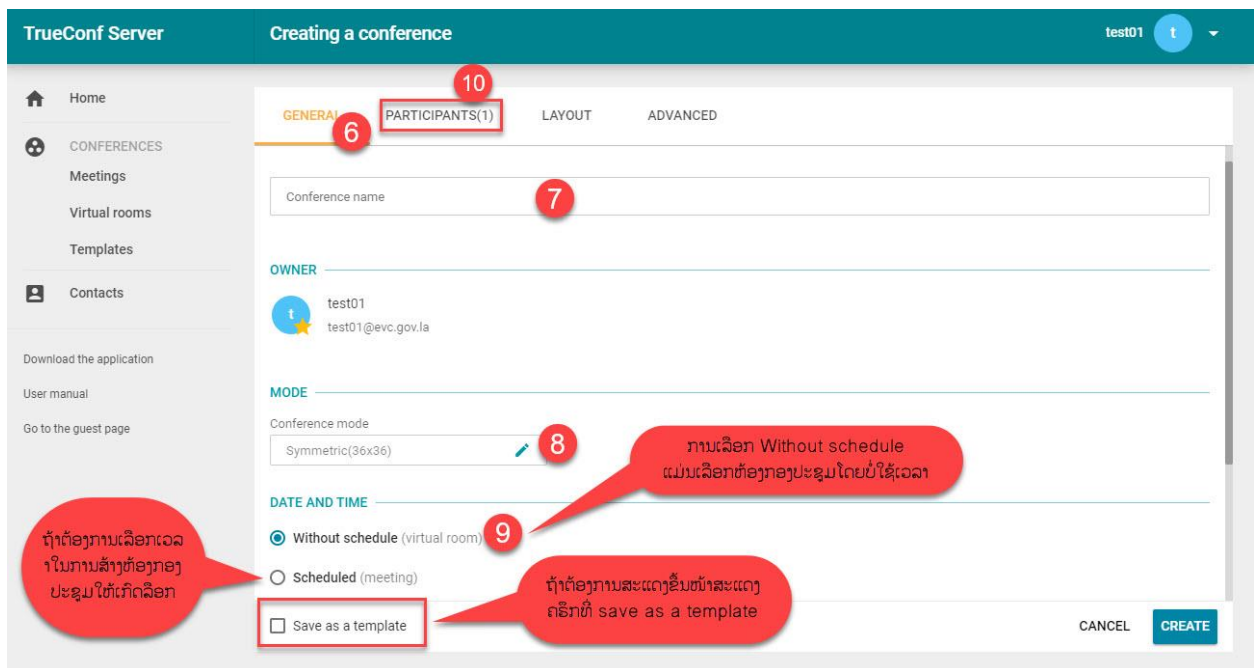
TrueConf Server

Creating a conference

test01

t

Home

CONFERENCES

Meetings

Virtual rooms

Templates

Contacts

Download the application

User manual

Go to the guest page

10

GENERAL

6

PARTICIPANTS(1)

LAYOUT

ADVANCED

Conference name

7

OWNER

t

test01

test01@evc.gov.la

MODE

Conference mode

Symmetric(36x36)

8

ການເລືອກ Without schedule ແມ່ນເລືອກຫ້ອງກອງປະຊຸມໂດຍບໍ່ໃຊ້ເວລາ

DATE AND TIME

ຖ້າຕ້ອງການເລືອກເວລາໃນການສ້າງຫ້ອງກອງປະຊຸມໃຫ້ເກີດລືອກ

Without schedule (virtual room)

9

Scheduled (meeting)

ຖ້າຕ້ອງການສະແດງຂື້ນໜ້າສະແດງຄລິກທີ່ save as a template

Save as a template

CANCEL

CREATE